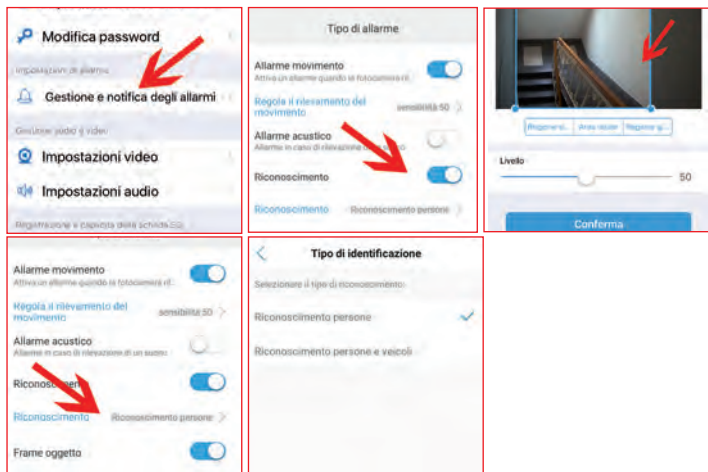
Modifica password

Impostazioni di allarme

Gestione e notifica degli allarmi

Gestione audio e video

Impostazioni video

Impostazioni audio

Registrazione e capacità della scheda SD

Tipo di allarme

Allarme movimento

Attiva un allarme quando la fotocamera ri...

Regola il rilevamento del movimento

sensibilità 50

Allarme acustico

Allarme in caso di rilevazione di un suono

Riconoscimento

Riconoscimento

Riconoscimento persone

Riquadro... Area rilevat... Riquadro g...

Livello

50

Conferma

Allarme movimento

Attiva un allarme quando la fotocamera ri...

Regola il rilevamento del movimento

sensibilità 50

Allarme acustico

Allarme in caso di rilevazione di un suono

Riconoscimento

Riconoscimento

Riconoscimento persone

Frame oggetto

Tipo di identificazione

Selezionare il tipo di riconoscimento

Riconoscimento persone

Riconoscimento persone e veicoli